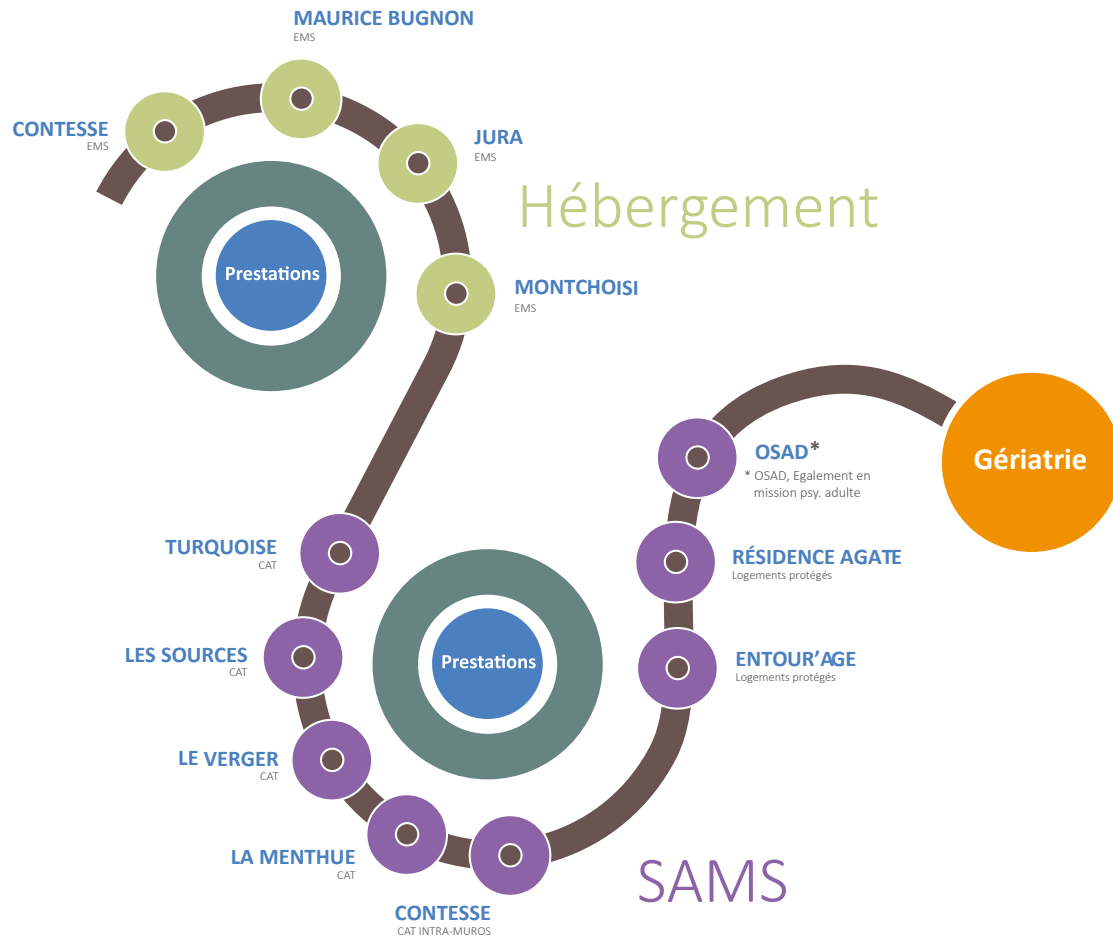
MAURICE BUGNON
EMS

CONTESSE
EMS

JURA
EMS

Hébergement

Prestations

MONTCHOISI
EMS

OSAD*
* OSAD, Egalement en mission psy. adulte

Gériatrie

TURQUOISE
CAT

RÉSIDENCE AGATE
Logements protégés

LES SOURCES
CAT

Prestations

ENTOUR'AGE
Logements protégés

LE VERGER
CAT

LA MENTHUE
CAT

CONTESSE
CAT INTRA-MUROS

SAMS